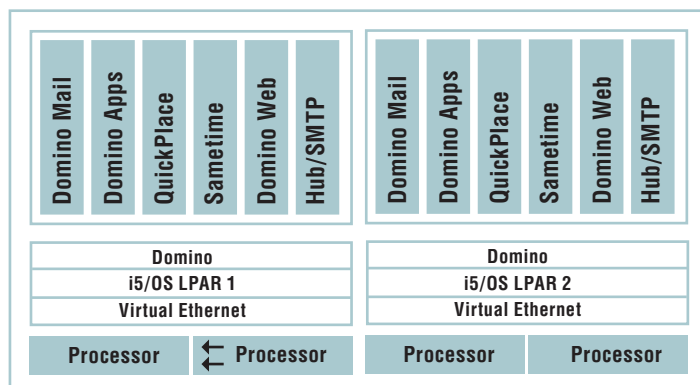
Domino Mail
Domino Apps
QuickPlace
Sametime
Domino Web
Hub/SMTP

Domino Mail
Domino Apps
QuickPlace
Sametime
Domino Web
Hub/SMTP

Domino
i5/OS LPAR 1
Virtual Ethernet

Domino
i5/OS LPAR 2
Virtual Ethernet

Processor
Processor
Processor
Processor